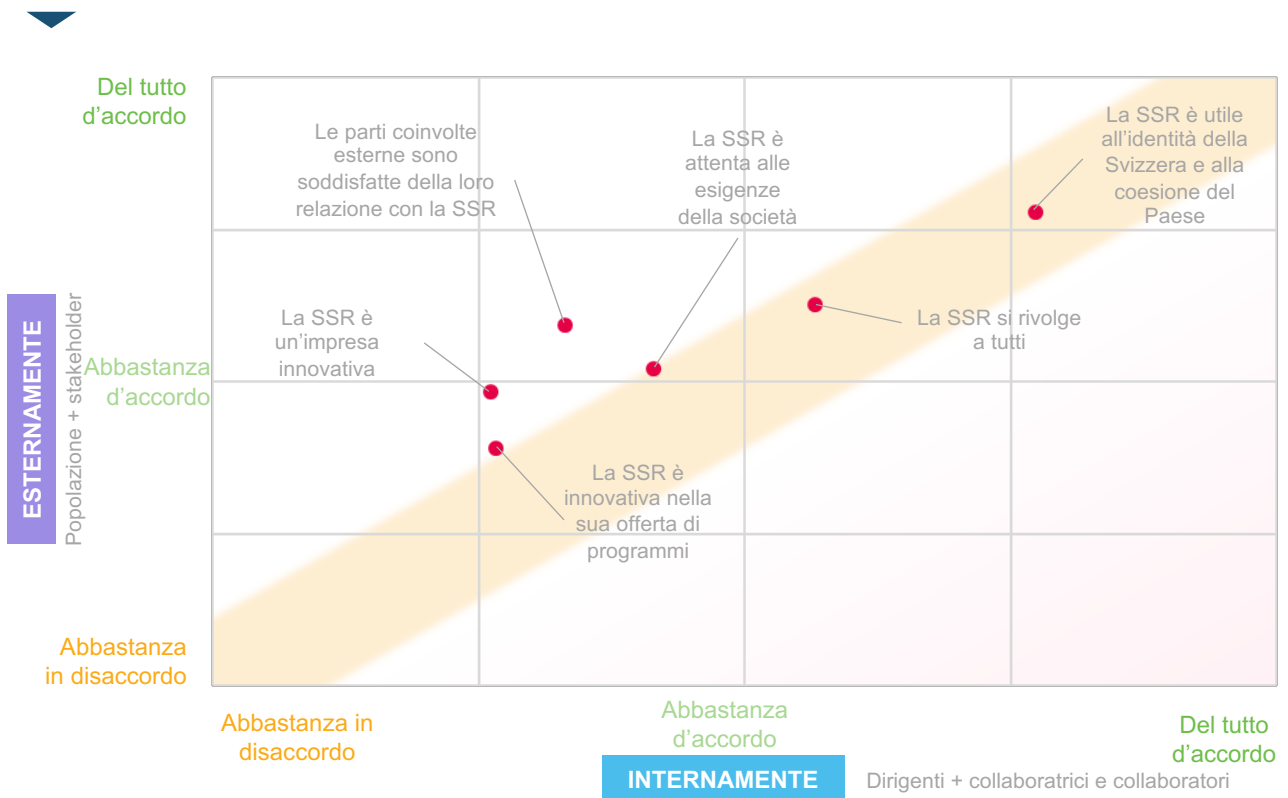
Del tutto d'accordo

Abbastanza d'accordo

Abbastanza in disaccordo

ESTERNAMENTE

Popolazione + stakeholder

Le parti coinvolte esterne sono soddisfatte della loro relazione con la SSR

La SSR è attenta alle esigenze della società

La SSR è utile all'identità della Svizzera e alla coesione del Paese

La SSR è un'impresa innovativa

La SSR si rivolge a tutti

La SSR è innovativa nella sua offerta di programmi

Abbastanza in disaccordo

Abbastanza d'accordo

Del tutto d'accordo

INTERNAMENTE

Dirigenti + collaboratrici e collaboratori